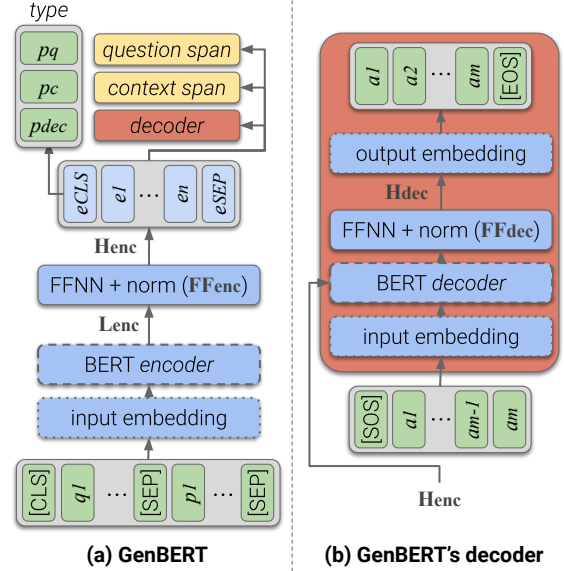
type

pq

pc

pdec

question span

context span

decoder

eCLS

e1

...

en

eSEP

Henc

FFNN + norm (FFenc)

Lenc

BERT encoder

input embedding

[CLS]

q1

...

[SEP]

p1

...

[SEP]

(a) GenBERT

a1

a2

...

am

[EOS]

output embedding

Hdec

FFNN + norm (FFdec)

BERT decoder

input embedding

[SOS]

a1

...

am-1

am

Henc

(b) GenBERT's decoder